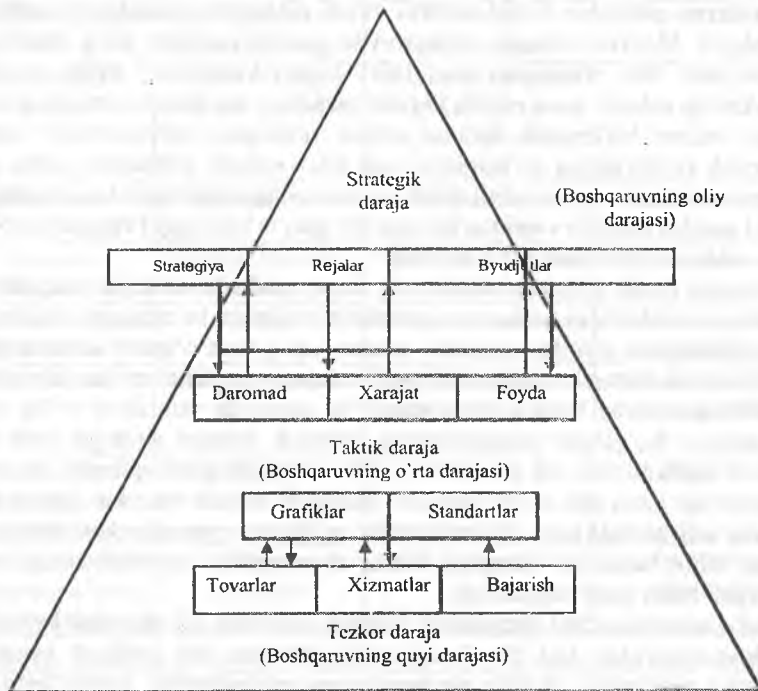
Strategik daraja

(Boshqaruvning oliy darajasi)

| Strategiya | Rejalar | Byudjetlar |
|---|---|---|

| Daromad | Xarajat | Foyda |
|---|---|---|

Taktik daraja
(Boshqaruvning o'rta darajasi)

| Grafiklar | Standartlar |
|---|---|

| Tovarlar | Xizmatlar | Bajarish |
|---|---|---|

Tezkor daraja
(Boshqaruvning quyi darajasi)